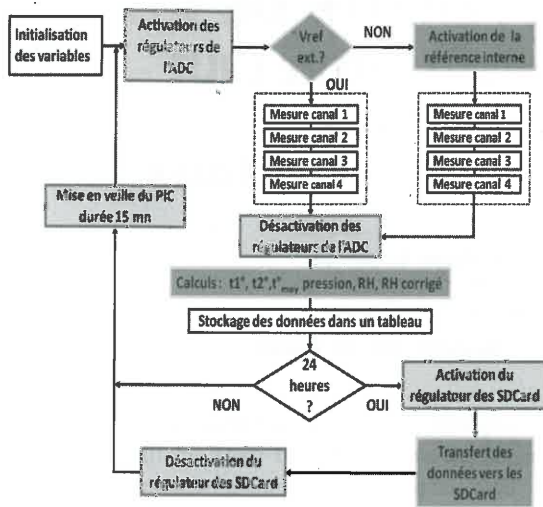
Initialisation des variables

Activation des régulateurs de l'ADC

Vref ext.?

NON

Activation de la référence interne

OUI

Mesure canal 1
Mesure canal 2
Mesure canal 3
Mesure canal 4

Mesure canal 1
Mesure canal 2
Mesure canal 3
Mesure canal 4

Mise en veille du PIC durée 15 mn

Désactivation des régulateurs de l'ADC

Calculs : t1°, t2°, t°$_{moy}$, pression, RH, RH corrigé

Stockage des données dans un tableau

24 heures ?

NON

OUI

Activation du régulateur des SDCard

Transfert des données vers les SDCard

Désactivation du régulateur des SDCard